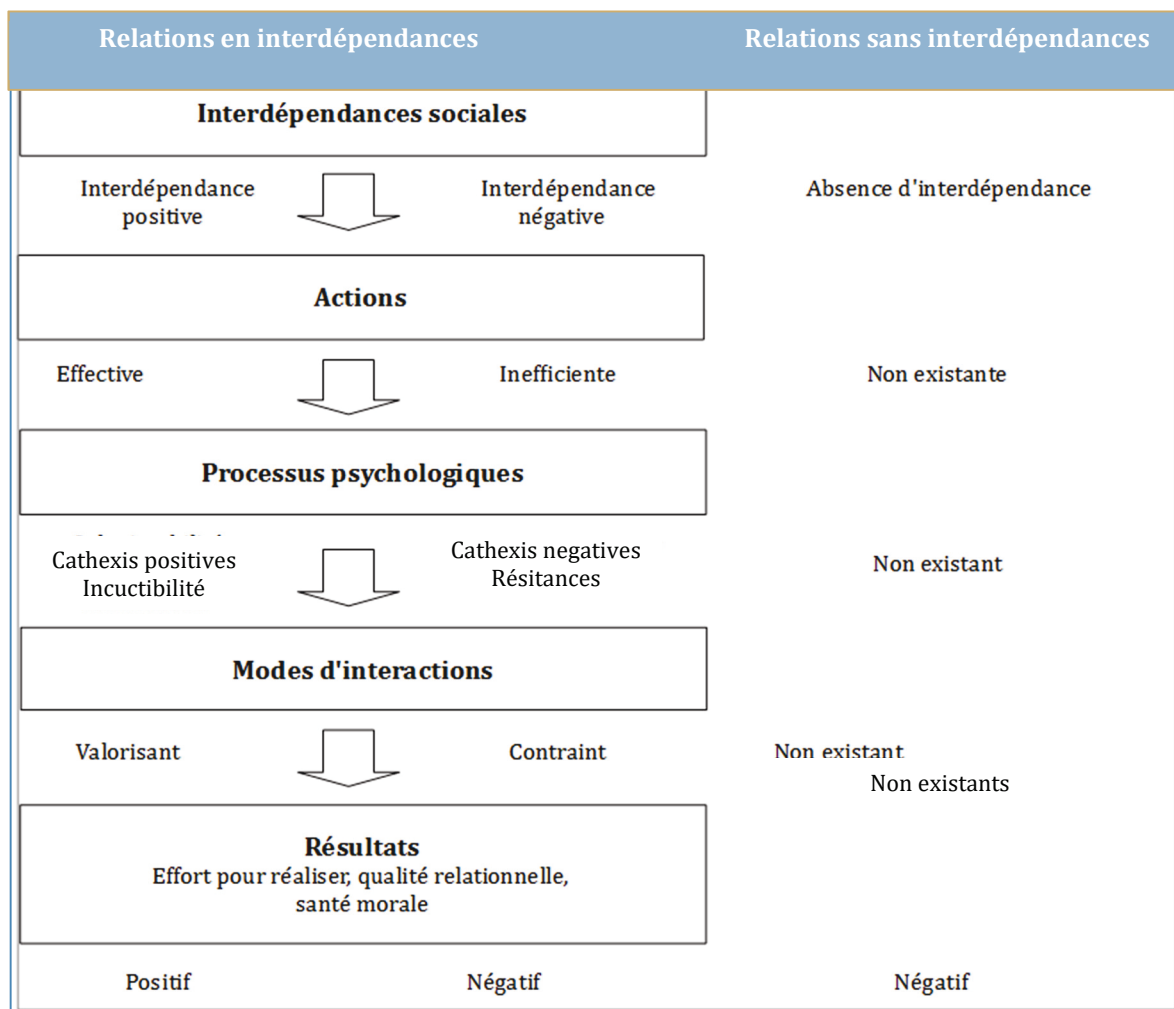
Relations en interdépendances

Relations sans interdépendances

Interdépendances sociales

Interdépendance positive

Interdépendance négative

Absence d'interdépendance

Actions

Effective

Inefficiente

Non existante

Processus psychologiques

Cathexis positives
Incuctibilité

Cathexis negatives
Résitances

Non existant

Modes d'interactions

Valorisant

Contraint

Non existant

Non existants

Résultats
Effort pour réaliser, qualité relationnelle, santé morale

Positif

Négatif

Négatif